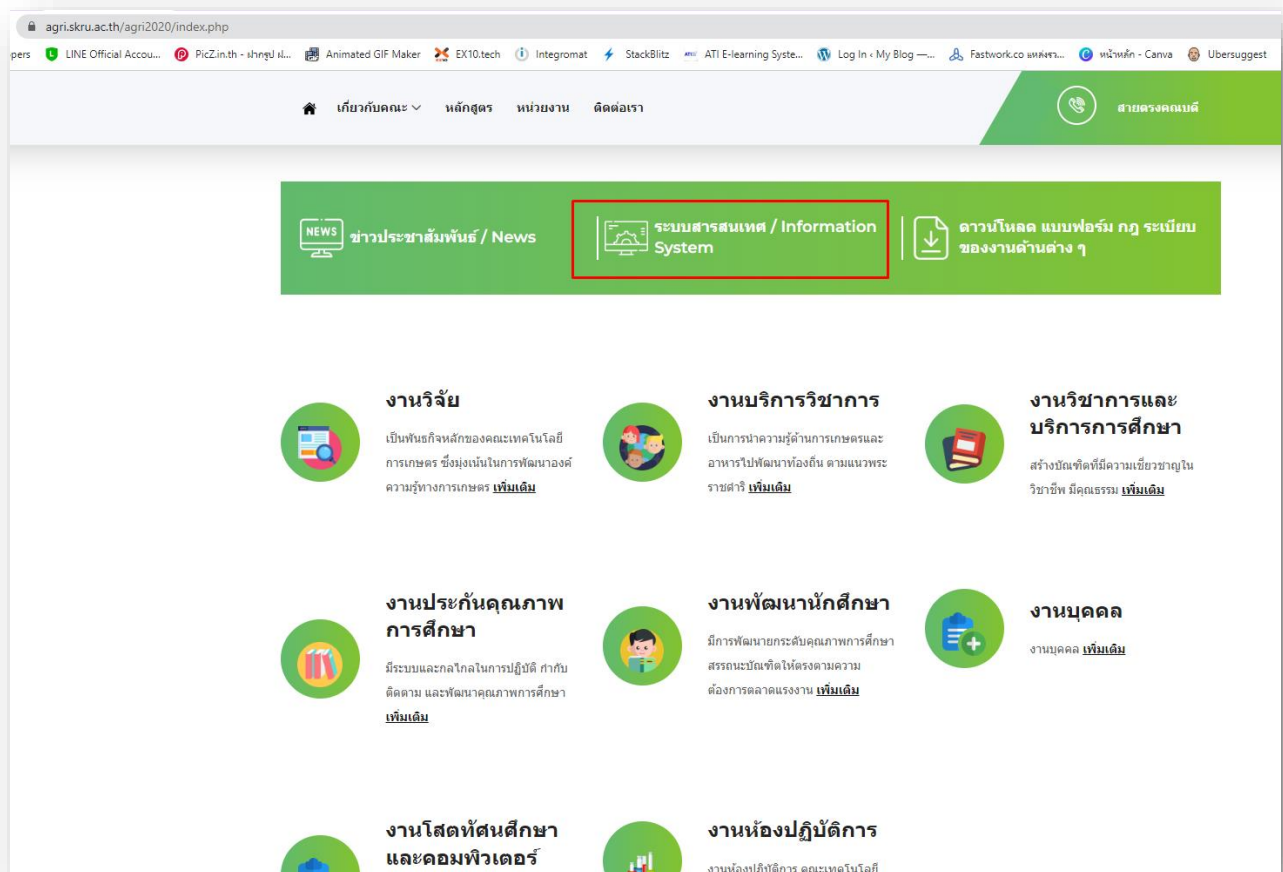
agri.skru.ac.th/agri2020/index.php

pers LINE Official Accou... PicZ.in.th - ฝากรูป ฝ... Animated GIF Maker EX10.tech Integromat StackBlitz ATI E-learning Syste... Log In ‹ My Blog —... Fastwork.co แหล่งรว... หน้าหลัก - Canva Ubersuggest

เกี่ยวกับคณะ หลักสูตร หน่วยงาน ติดต่อเรา

สายตรงคณบดี

NEWS ข่าวประชาสัมพันธ์ / News

ระบบสารสนเทศ / Information System

ดาวน์โหลด แบบฟอร์ม กฎ ระเบียบ ของงานด้านต่าง ๆ

งานวิจัย

เป็นพันธกิจหลักของคณะเทคโนโลยีการเกษตร ซึ่งมุ่งเน้นในการพัฒนาองค์ความรู้ทางการเกษตร เพิ่มเติม

งานบริการวิชาการ

เป็นการนำความรู้ด้านการเกษตรและอาหารไปพัฒนาท้องถิ่น ตามแนวพระราชดำริ เพิ่มเติม

งานวิชาการและบริการการศึกษา

สร้างบัณฑิตที่มีความเชี่ยวชาญในวิชาชีพ มีคุณธรรม เพิ่มเติม

งานประกันคุณภาพการศึกษา

มีระบบและกลไกในการปฏิบัติ กำกับติดตาม และพัฒนาคุณภาพการศึกษา เพิ่มเติม

งานพัฒนานักศึกษา

มีการพัฒนายกระดับคุณภาพการศึกษา สรรถนะบัณฑิตให้ตรงตามความต้องการตลาดแรงงาน เพิ่มเติม

งานบุคคล

งานบุคคล เพิ่มเติม

งานโสตทัศนศึกษาและคอมพิวเตอร์

งานห้องปฏิบัติการ

งานห้องปฏิบัติการ คณะเทคโนโลยี